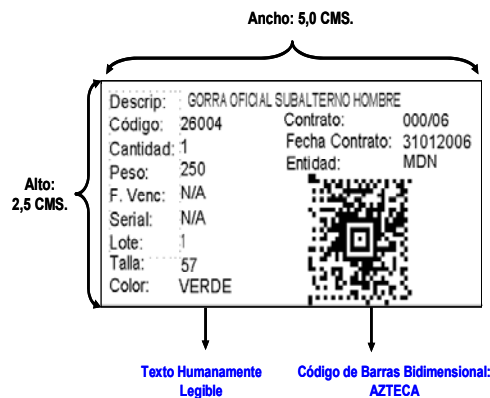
Ancho: 5,0 CMS.

Alto: 2,5 CMS.

Descrip: GORRA OFICIAL SUBALTERNO HOMBRE
Código: 26004
Cantidad: 1
Peso: 250
F. Venc: N/A
Serial: N/A
Lote: 1
Talla: 57
Color: VERDE

Contrato: 000/06
Fecha Contrato: 31012006
Entidad: MDN

Texto Humanamente Legible

Código de Barras Bidimensional: AZTECA